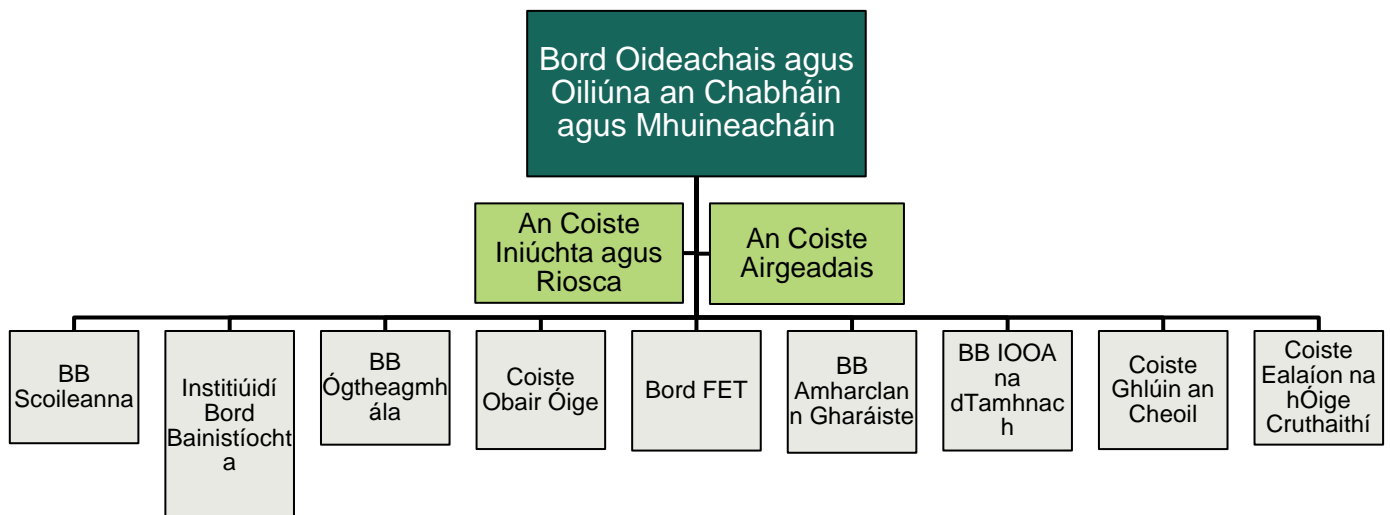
Bord Oideachais agus Oiliúna an Chabháin agus Mhuineacháin

An Coiste Iniúchta agus Riosca

An Coiste Airgeadais

BB Scoileanna

Institiúidí Bord Bainistíochta

BB Ógtheagmhála

Coiste Obair Óige

Bord FET

BB Amharclann Gharáiste

BB IOOA na dTamhnach

Coiste Ghlúin an Cheoil

Coiste Ealaíon na hÓige Cruthaithí